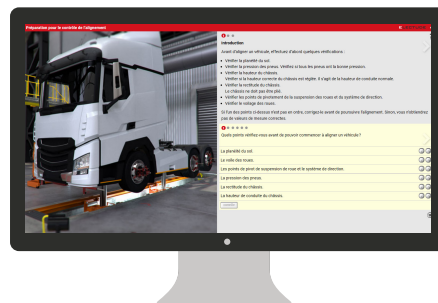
Préparation pour le contrôle de l'alignement

Introduction

Avant d'aligner un véhicule, effectuez d'abord quelques vérifications :

Vérifier la planéité du sol.
Vérifier la pression des pneus. Vérifiez si tous les pneus ont la bonne pression.
Vérifier la hauteur du châssis.
Vérifier si la hauteur correcte du châssis est réglée. Il s'agit de la hauteur de conduite normale.
Vérifier la rectitude du châssis.
Le châssis ne doit pas être plié.
Vérifier les points de pivotement de la suspension des roues et du système de direction.
Vérifier le voilage des roues.

Si l'un des points ci-dessus n'est pas en ordre, corrigez-le avant de poursuivre l'alignement. Sinon, vous n'obtiendrez pas de valeurs de mesure correctes.

Quels points vérifiez-vous avant de pouvoir commencer à aligner un véhicule?

La planéité du sol.
Le voile des roues.
Les points de pivot de suspension de roue et le système de direction.
La pression des pneus.
La rectitude du châssis.
La hauteur de conduite du châssis.